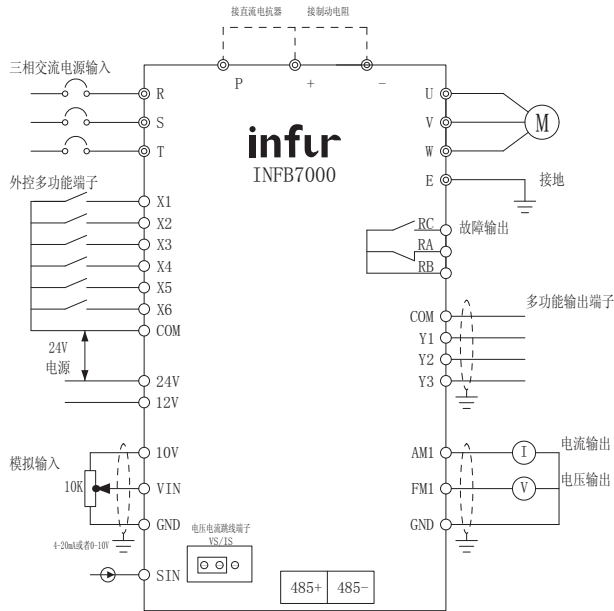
接直流电抗器
接制动电阻

P
+
−

三相交流电源输入
R
S
T

U
V
W
M

infur
INFB7000

E
接地

外控多功能端子
X1
X2
X3
X4
X5
X6
COM

RC
RA
RB
故障输出

多功能输出端子
COM
Y1
Y2
Y3

24V
电源
24V
12V

模拟输入
10V
10K
VIN
GND
4-20mA或者0-10V
SIN

AM1
I
电流输出
FM1
V
电压输出
GND

电压电流跳线端子
VS/IS

485+
485−